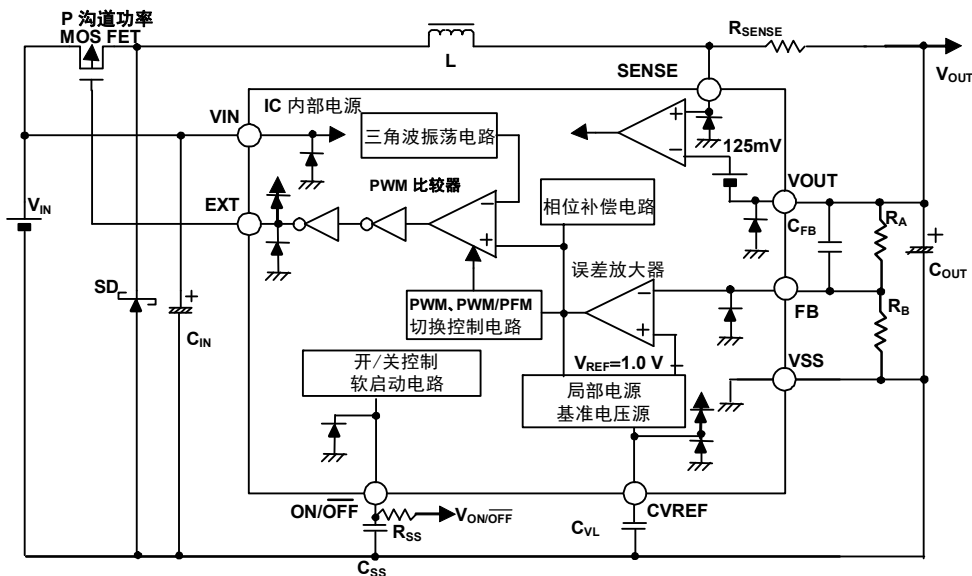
P 沟道功率
MOS FET

L

$R_{SENSE}$

$V_{OUT}$

SENSE

VIN

IC 内部电源

三角波振荡电路

125mV

$V_{IN}$

EXT

PWM 比较器

VOUT

相位补偿电路

$R_A$

$C_{FB}$

$C_{OUT}$

误差放大器

SD

$C_{IN}$

PWM、PWM/PFM
切换控制电路

FB

$R_B$

$V_{REF}$=1.0 V

开/关控制
软启动电路

VSS

局部电源
基准电压源

ON/$\overline{OFF}$

$R_{SS}$

$V_{ON/\overline{OFF}}$

$C_{VL}$

CVREF

$C_{SS}$